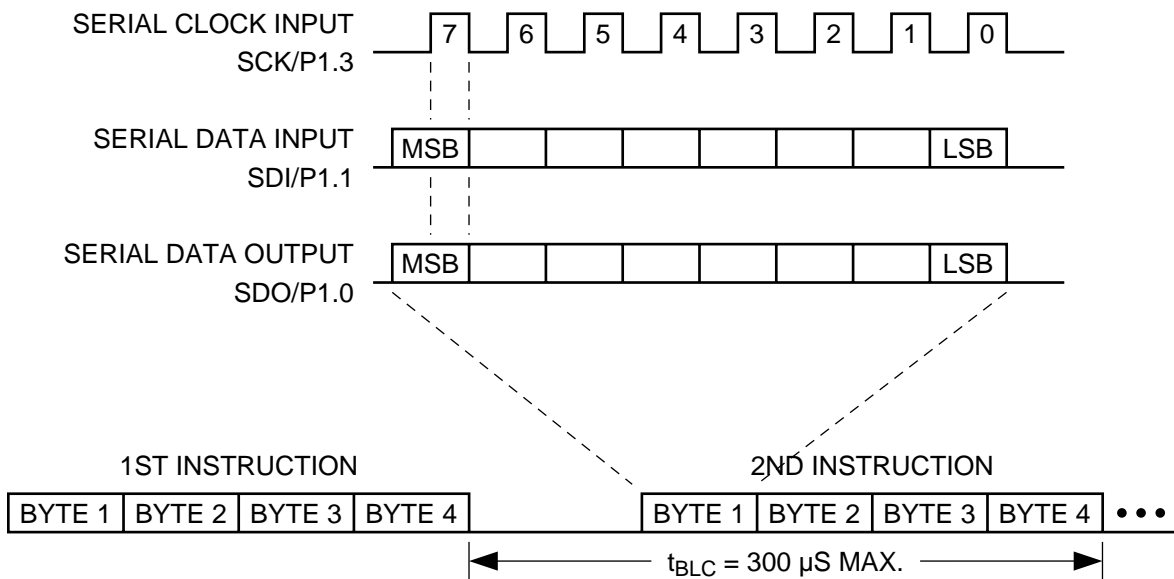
SERIAL CLOCK INPUT
SCK/P1.3

7 6 5 4 3 2 1 0

SERIAL DATA INPUT
SDI/P1.1

MSB LSB

SERIAL DATA OUTPUT
SDO/P1.0

MSB LSB

1ST INSTRUCTION

| BYTE 1 | BYTE 2 | BYTE 3 | BYTE 4 |
|---|---|---|---|

2ND INSTRUCTION

| BYTE 1 | BYTE 2 | BYTE 3 | BYTE 4 |
|---|---|---|---|

• • •

$t_{BLC}$ = 300 μS MAX.